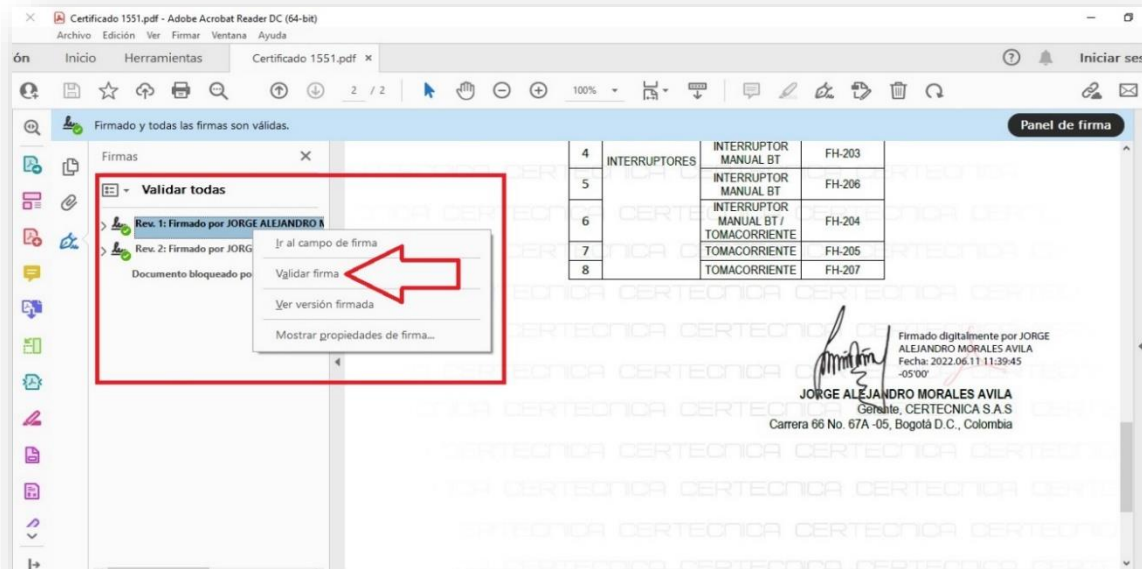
Certificado 1551.pdf - Adobe Acrobat Reader DC (64-bit)
Archivo Edición Ver Firmar Ventana Ayuda

ón Inicio Herramientas Certificado 1551.pdf × Iniciar ses

2 / 2 100%

Firmado y todas las firmas son válidas. Panel de firma

Firmas

Validar todas

Rev. 1: Firmado por JORGE ALEJANDRO M

Rev. 2: Firmado por JORG

Documento bloqueado po

Ir al campo de firma
Validar firma
Ver versión firmada
Mostrar propiedades de firma...

| 4 | INTERRUPTORES | INTERRUPTOR MANUAL BT | FH-203 |
|---|---|---|---|
| 5 | | INTERRUPTOR MANUAL BT | FH-206 |
| 6 | | INTERRUPTOR MANUAL BT / TOMACORRIENTE | FH-204 |
| 7 | | TOMACORRIENTE | FH-205 |
| 8 | | TOMACORRIENTE | FH-207 |

Firmado digitalmente por JORGE ALEJANDRO MORALES AVILA
Fecha: 2022.06.11 11:39:45 -05'00'

JORGE ALEJANDRO MORALES AVILA
Gerente, CERTECNICA S.A.S
Carrera 66 No. 67A -05, Bogotá D.C., Colombia

CERTECNICA CERTECNICA CERTECNICA CERTECNICA